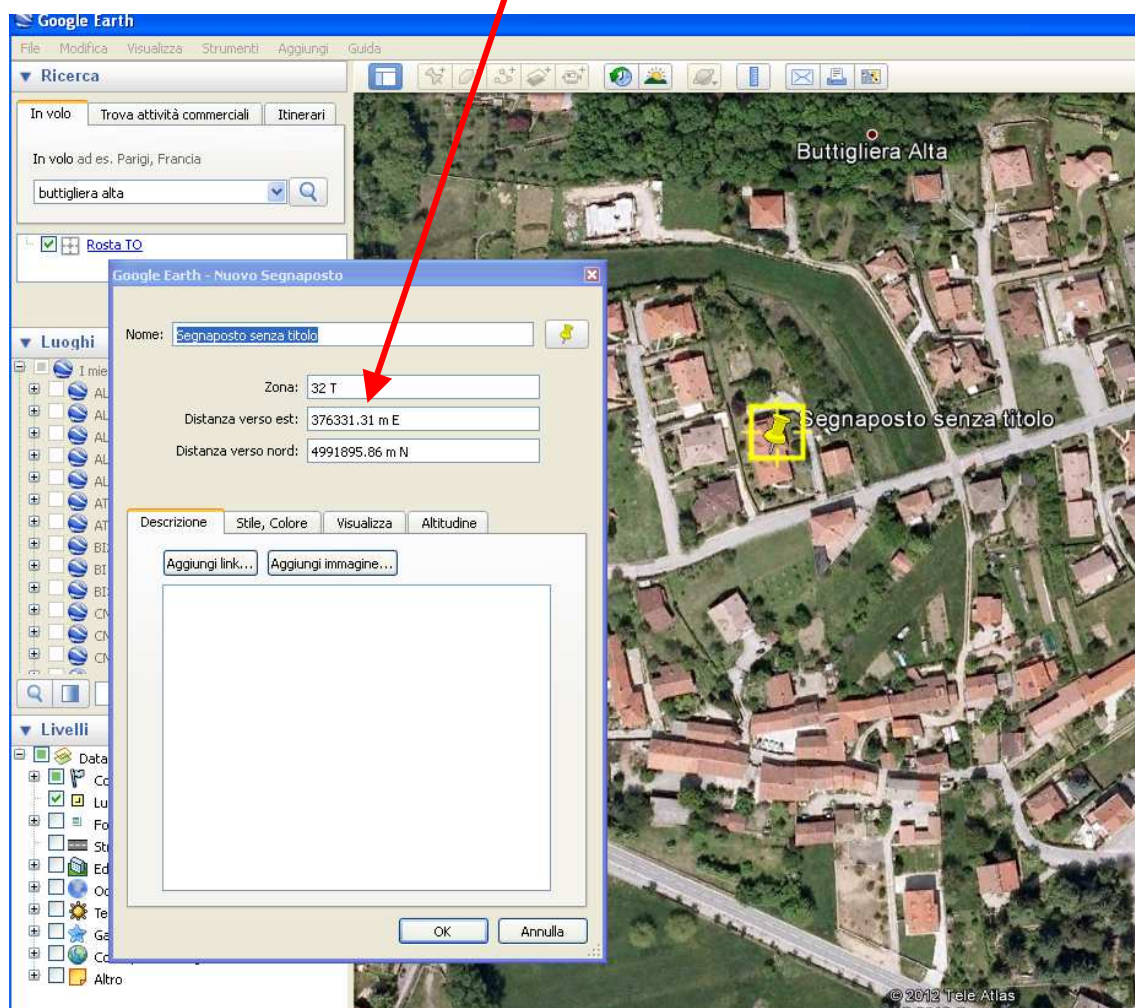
Google Earth

File Modifica Visualizza Strumenti Aggiungi Guida

▼ Ricerca

In volo | Trova attività commerciali | Itinerari

In volo ad es. Parigi, Francia

buttigliera alta

Rosta TO

▼ Luoghi

I mie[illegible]

AL
AL
AL
AL
AL
AT
AT
BI
BI
BI
CN
CN
CN

▼ Livelli

Data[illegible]
Co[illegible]
Lu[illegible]
Fo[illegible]
Str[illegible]
Ed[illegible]
Oc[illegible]
Te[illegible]
Ga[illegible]
Co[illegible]
Altro

Google Earth - Nuovo Segnaposto

Nome: Segnaposto senza titolo

Zona: 32 T

Distanza verso est: 376331.31 m E

Distanza verso nord: 4991895.86 m N

Descrizione | Stile, Colore | Visualizza | Altitudine

Aggiungi link... | Aggiungi immagine...

OK | Annulla

Buttigliera Alta

Segnaposto senza titolo

© 2012 Tele Atlas